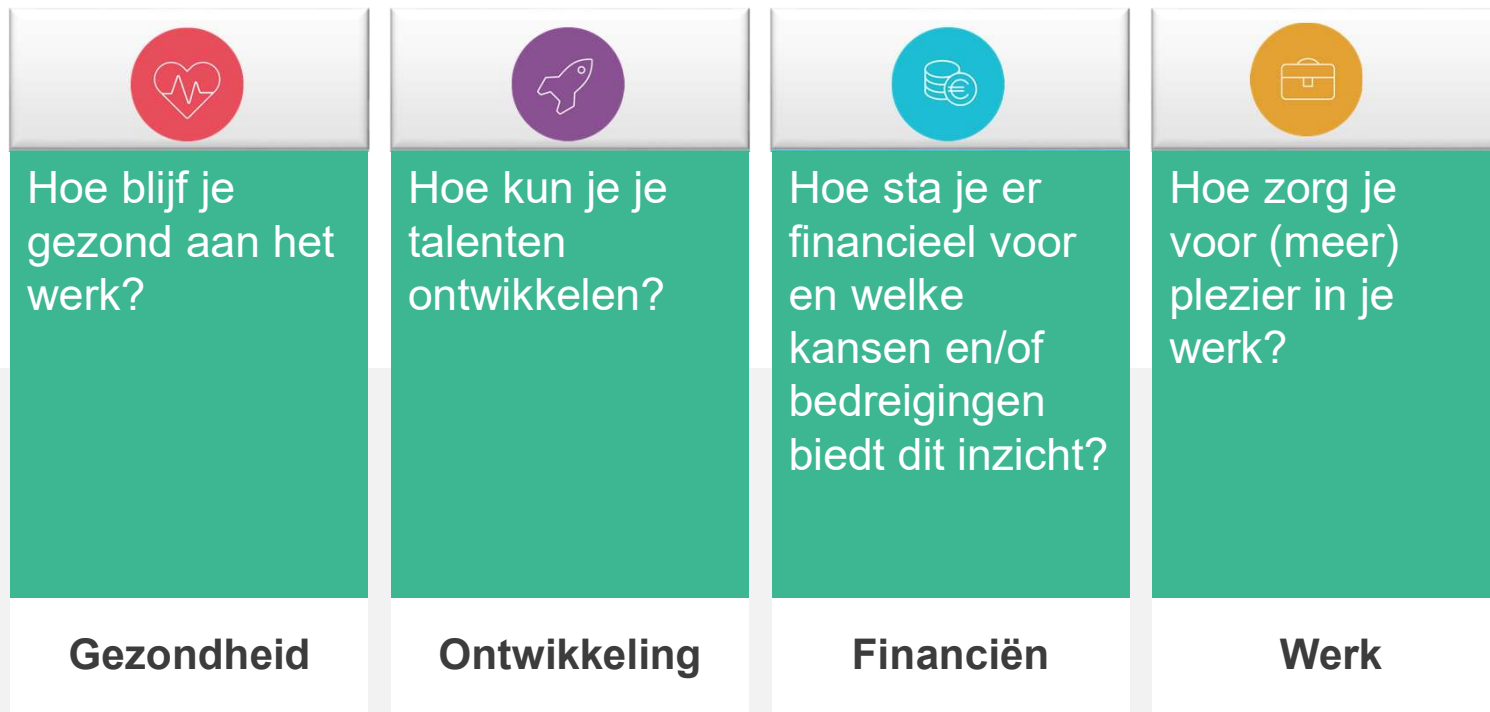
Hoe blijf je gezond aan het werk?

Gezondheid

Hoe kun je je talenten ontwikkelen?

Ontwikkeling

Hoe sta je er financieel voor en welke kansen en/of bedreigingen biedt dit inzicht?

Financiën

Hoe zorg je voor (meer) plezier in je werk?

Werk